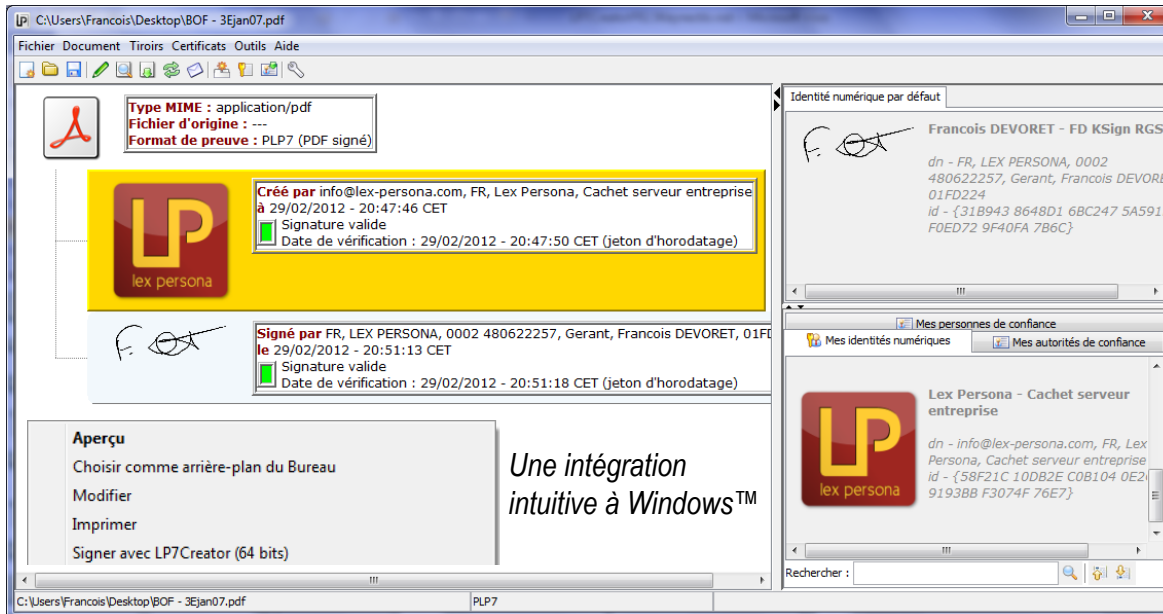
C:\Users\Francois\Desktop\BOF - 3Ejan07.pdf

Fichier Document Tiroirs Certificats Outils Aide

Type MIME : application/pdf
Fichier d'origine : ---
Format de preuve : PLP7 (PDF signé)

LP
lex persona

Créé par info@lex-persona.com, FR, Lex Persona, Cachet serveur entreprise
à 29/02/2012 - 20:27:46 CET
Signature valide
Date de vérification : 29/02/2012 - 20:47:50 CET (jeton d'horodatage)

Signé par FR, LEX PERSONA, 0002 480622257, Gerant, Francois DEVORET, 01FD
le 29/02/2012 - 20:51:13 CET
Signature valide
Date de vérification : 29/02/2012 - 20:51:18 CET (jeton d'horodatage)

Aperçu
Choisir comme arrière-plan du Bureau
Modifier
Imprimer
Signer avec LP7Creator (64 bits)

Une intégration intuitive à Windows™

Identité numérique par défaut

Francois DEVORET - FD KSign RGS
dn - FR, LEX PERSONA, 0002 480622257, Gerant, Francois DEVORE 01FD224
id - {31B943 8648D1 6BC247 5A591 F0ED72 9F40FA 7B6C}

Mes personnes de confiance
Mes identités numériques
Mes autorités de confiance

Lex Persona - Cachet serveur entreprise
dn - info@lex-persona.com, FR, Lex Persona, Cachet serveur entreprise
id - {58F21C 10DB2E C0B104 0E2 9193BB F3074F 76E7}

LP
lex persona

Rechercher :

C:\Users\Francois\Desktop\BOF - 3Ejan07.pdf
PLP7